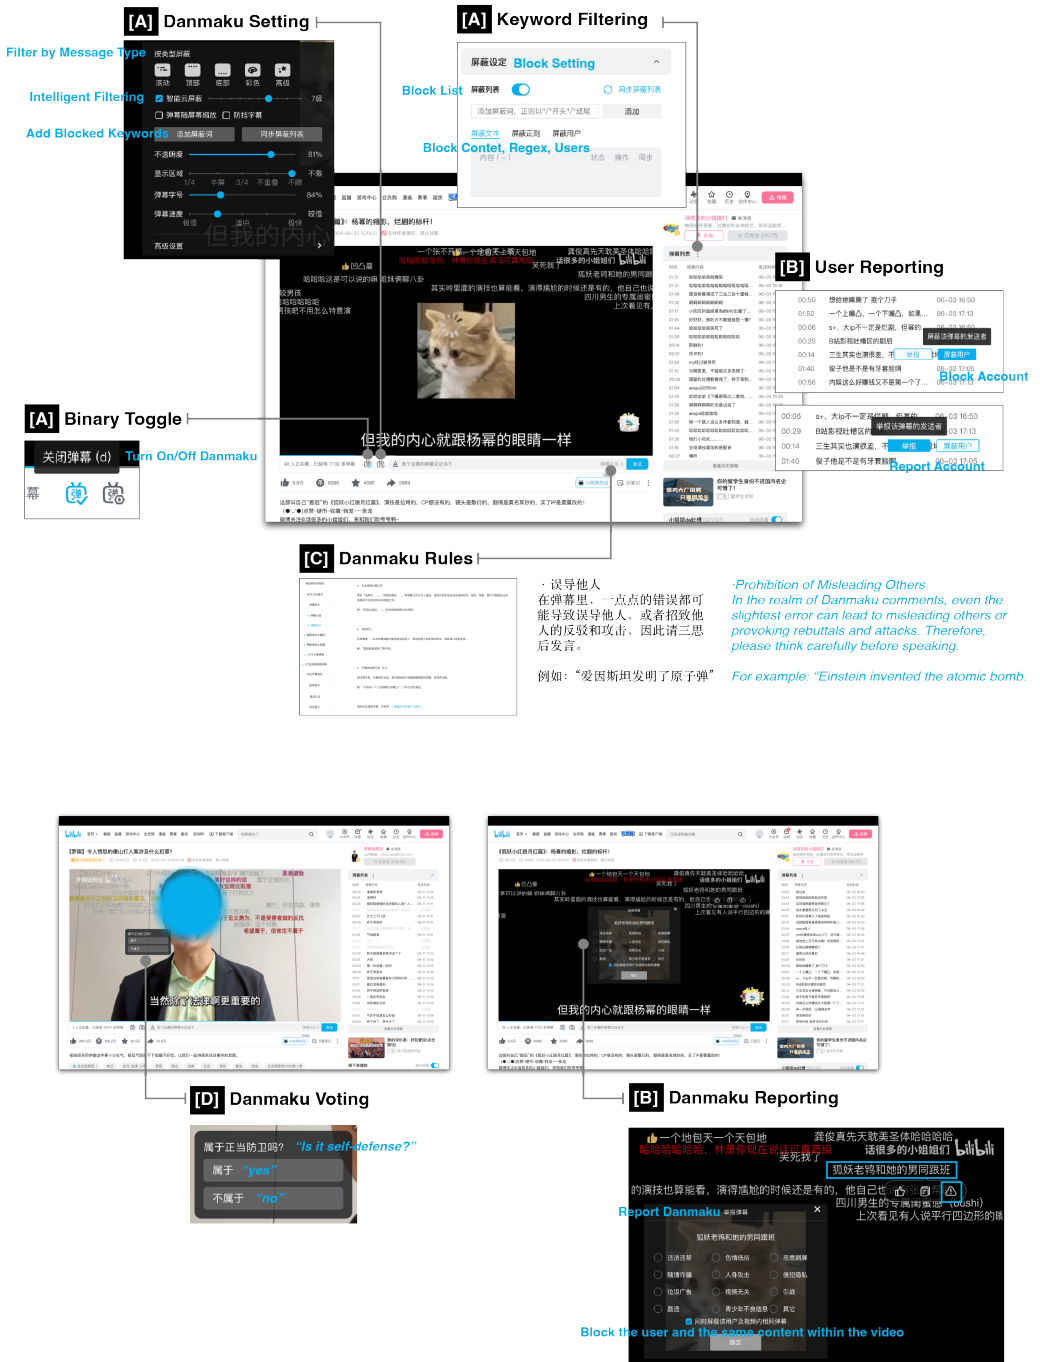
[A] Danmaku Setting

Filter by Message Type

Intelligent Filtering

Add Blocked Keywords

按类型屏蔽

滚动 顶部 底部 彩色 高级

智能云屏蔽 7级

弹幕随屏幕缩放 防挡字幕

添加屏蔽词 同步屏蔽列表

不透明度 81%

显示区域 1/4 半屏 3/4 不重叠 不限

弹幕字号 84%

弹幕速度 极慢 适中 极快

高级设置

[A] Keyword Filtering

屏蔽设定 Block Setting

Block List 屏蔽列表 同步屏蔽列表

添加屏蔽词，正则以"/"开头"/"结尾 添加

屏蔽文本 屏蔽正则 屏蔽用户

Block Contet, Regex, Users

内容(-) 状态 操作 同步

[B] User Reporting

00:59 想给她藏了 看个刀子 06-03 16:50

01:52 一个上瘾凸、一个下瘾凸，如果... 06-03 17:13

00:06 s+、大ip不一定是好胆，但最的... 06-03 16:50

00:29 B站影视吐槽区的韵韵 屏蔽该弹幕的发送者

00:14 三生其实也演很差，不 举报 屏蔽用户

01:40 俊子他是不是有牙看胎啊 06-03 17:05

00:56 内娱这么好赚钱又不是第一个了...

Block Account

00:06 s+、大ip不一定是好胆，但最 06-03 16:50

00:29 B站影视吐槽区的 举报该弹幕的发送者 03 17:13

00:14 三生其实也演很差，不 举报 屏蔽用户

01:40 俊子他是不是有牙看胎

Report Account

[A] Binary Toggle

关闭弹幕 (d) Turn On/Off Danmaku

但我的内心就跟杨幂的眼睛一样

[C] Danmaku Rules

· 误导他人
在弹幕里，一点点的错误都可能导致误导他人，或者招致他人的反驳和攻击，因此请三思后发言。

例如："爱因斯坦发明了原子弹"

·Prohibition of Misleading Others
In the realm of Danmaku comments, even the slightest error can lead to misleading others or provoking rebuttals and attacks. Therefore, please think carefully before speaking.

For example: "Einstein invented the atomic bomb."

当然除了法律啊更重要的

但我的内心就跟杨幂的眼睛一样

[D] Danmaku Voting

属于正当防卫吗? "Is it self-defense?"

属于 "yes"

不属于 "no"

[B] Danmaku Reporting

一个地包天一个天包地

龚俊真无天鼓美圣体哈哈哈哈

话很多的小姐姐们

哈哈哈哈哈哈，林黛你现在说正在直播

笑死我了

狐妖老鸦和她的男同跟班

的演技也算能看，演得尴尬的时候还是有的，他自己也

四川男生的专属闹钟

上次看见有人说平行四边形的韩

Report Danmaku 举报弹幕

狐妖老鸦和她的男同跟班

违法违禁 色情低俗 恶意刷屏

赌博诈骗 人身攻击 侵犯隐私

垃圾广告 视频无关 引战

剧透 青少年不良信息 其它

同时屏蔽该用户及视频内的相同弹幕

Block the user and the same content within the video

提交